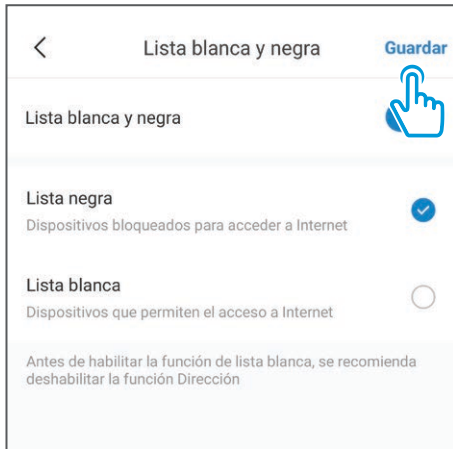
Lista blanca y negra

Guardar

Lista blanca y negra

Lista negra
Dispositivos bloqueados para acceder a Internet

Lista blanca
Dispositivos que permiten el acceso a Internet

Antes de habilitar la función de lista blanca, se recomienda deshabilitar la función Dirección